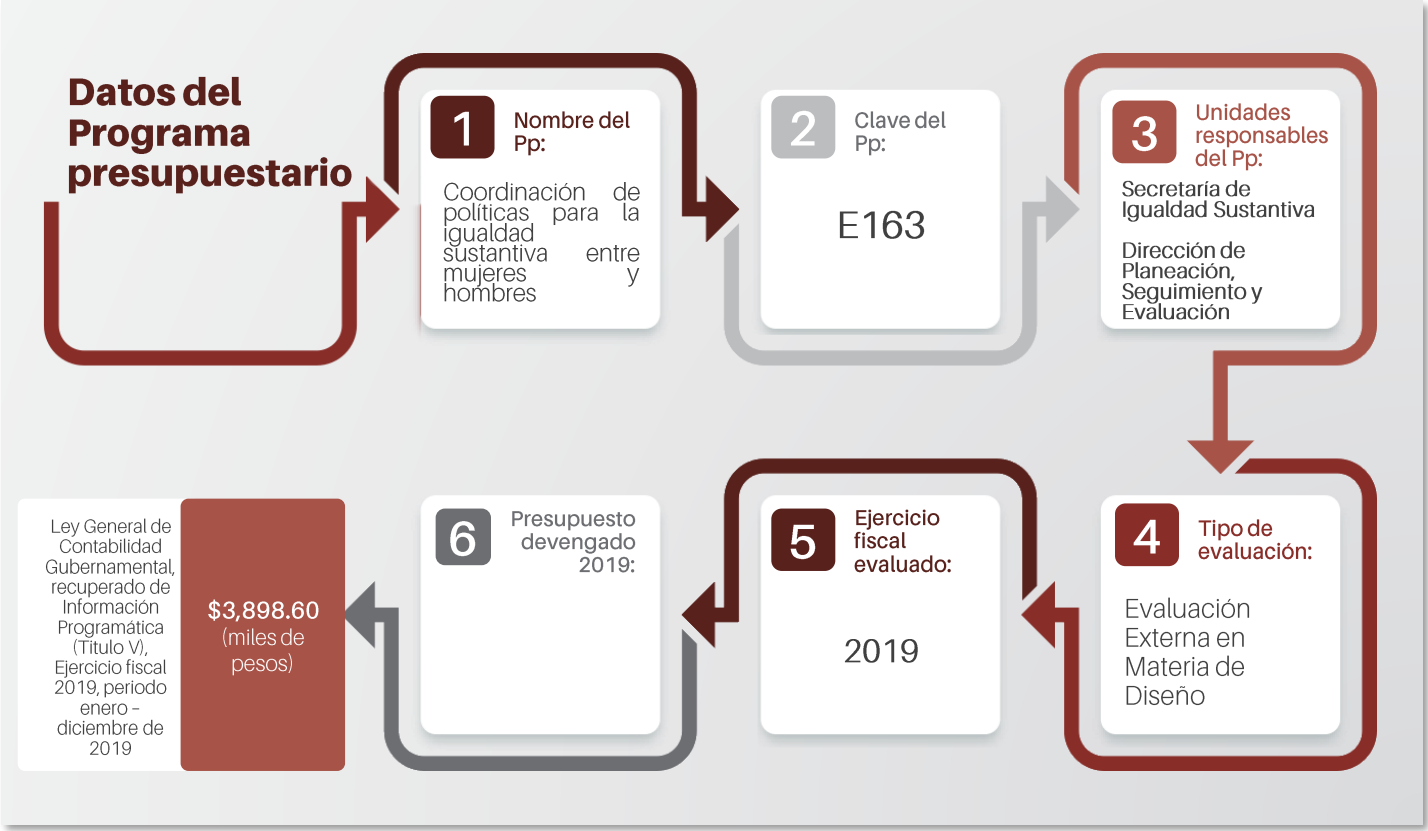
Datos del Programa presupuestario

1 Nombre del Pp:

Coordinación de políticas para la igualdad sustantiva entre mujeres y hombres

2 Clave del Pp:

E163

3 Unidades responsables del Pp:

Secretaría de Igualdad Sustantiva

Dirección de Planeación, Seguimiento y Evaluación

4 Tipo de evaluación:

Evaluación Externa en Materia de Diseño

5 Ejercicio fiscal evaluado:

2019

6 Presupuesto devengado 2019:

$3,898.60 (miles de pesos)

Ley General de Contabilidad Gubernamental, recuperado de Información Programática (Titulo V), Ejercicio fiscal 2019, periodo enero – diciembre de 2019